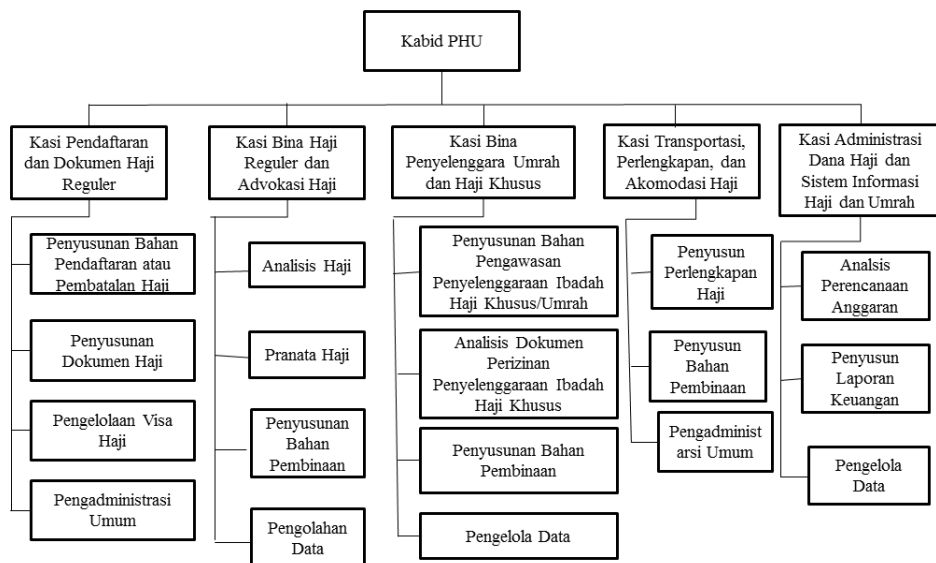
Kabid PHU

Kasi Pendaftaran dan Dokumen Haji Reguler

Penyusunan Bahan Pendaftaran atau Pembatalan Haji

Penyusunan Dokumen Haji

Pengelolaan Visa Haji

Pengadministrasi Umum

Kasi Bina Haji Reguler dan Advokasi Haji

Analisis Haji

Pranata Haji

Penyusunan Bahan Pembinaan

Pengolahan Data

Kasi Bina Penyelenggara Umrah dan Haji Khusus

Penyusunan Bahan Pengawasan Penyelenggaraan Ibadah Haji Khusus/Umrah

Analisis Dokumen Perizinan Penyelenggaraan Ibadah Haji Khusus

Penyusunan Bahan Pembinaan

Pengelola Data

Kasi Transportasi, Perlengkapan, dan Akomodasi Haji

Penyusun Perlengkapan Haji

Penyusun Bahan Pembinaan

Pengadminist arsi Umum

Kasi Administrasi Dana Haji dan Sistem Informasi Haji dan Umrah

Analsis Perencanaan Anggaran

Penyusun Laporan Keuangan

Pengelola Data